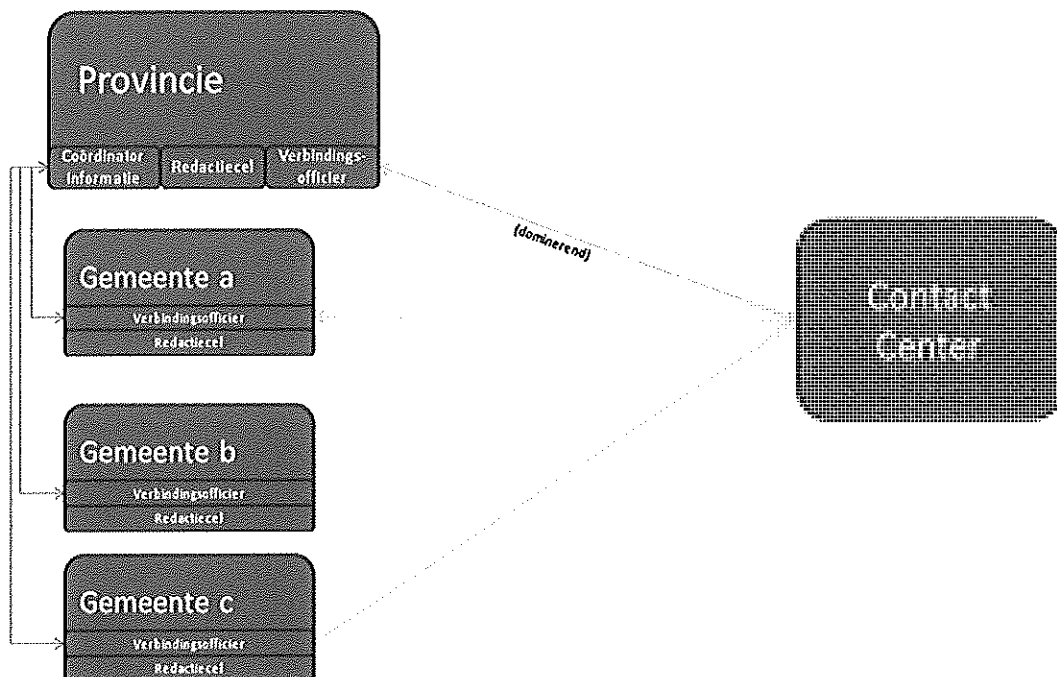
Provincie

Coordinator Informatie

Redactiecel

Verbindingsofficier

(dominerend)

Contact Center

Gemeente a

Verbindingsofficier

Redactiecel

Gemeente b

Verbindingsofficier

Redactiecel

Gemeente c

Verbindingsofficier

Redactiecel